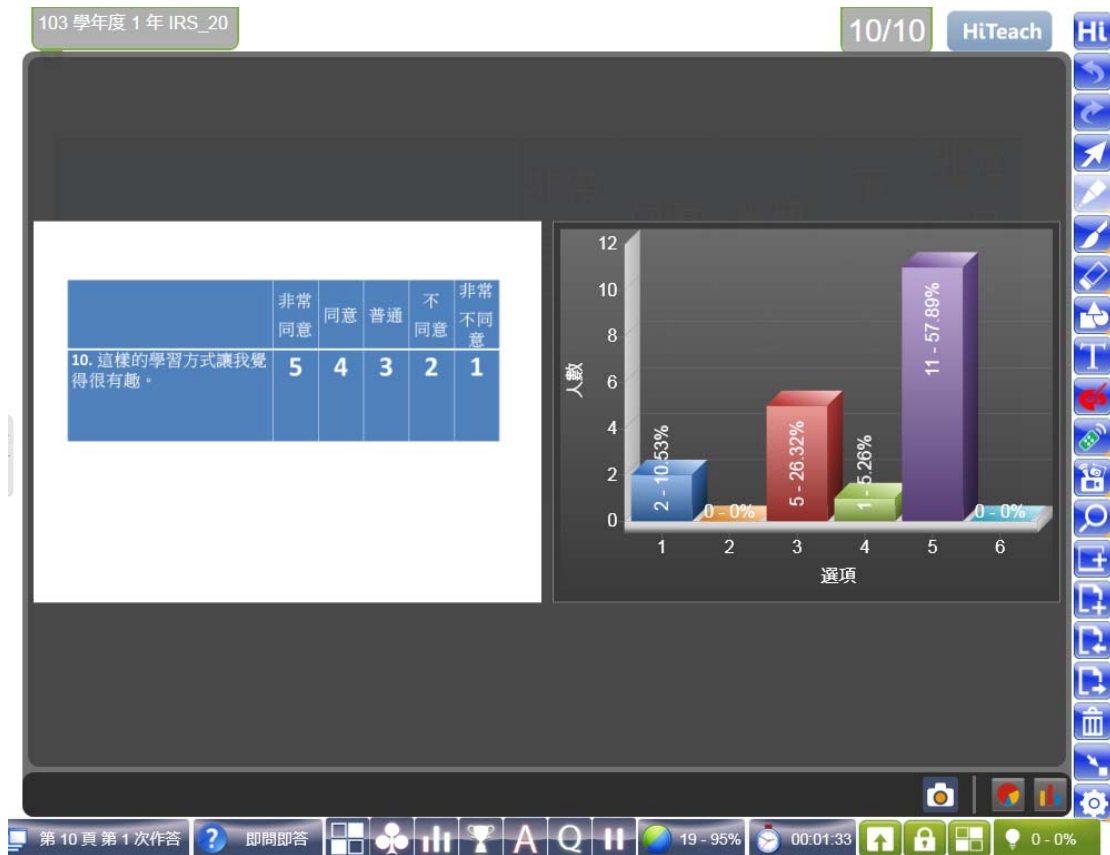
103 學年度 1 年 IRS_20

10/10

HiTeach

Hi

|  | 非常同意 | 同意 | 普通 | 不同意 | 非常不同意 |
|---|---|---|---|---|---|
| 10. 這樣的學習方式讓我覺得很有趣。 | 5 | 4 | 3 | 2 | 1 |

12
10
8
6
4
2
0
人數

2 - 10.53%
0 - 0%
5 - 26.32%
1 - 5.26%
11 - 57.89%
0 - 0%

1 2 3 4 5 6
選項

第 10 頁 第 1 次作答

即問即答

A Q

19 - 95%

00:01:33

0 - 0%